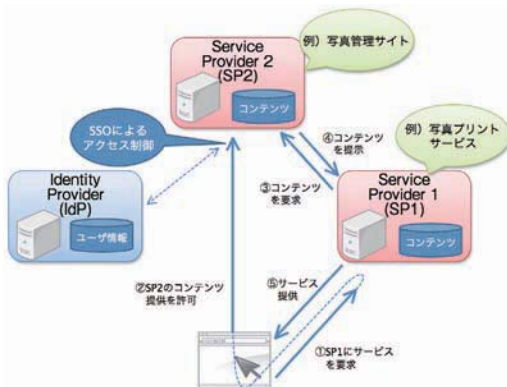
Service Provider 2 (SP2)

コンテンツ

例）写真管理サイト

SSOによるアクセス制御

④コンテンツを提供

例）写真プリントサービス

Identity Provider (IdP)

ユーザ情報

③コンテンツを要求

Service Provider 1 (SP1)

コンテンツ

②SP2のコンテンツ提供を許可

⑤サービス提供

①SP1にサービスを要求